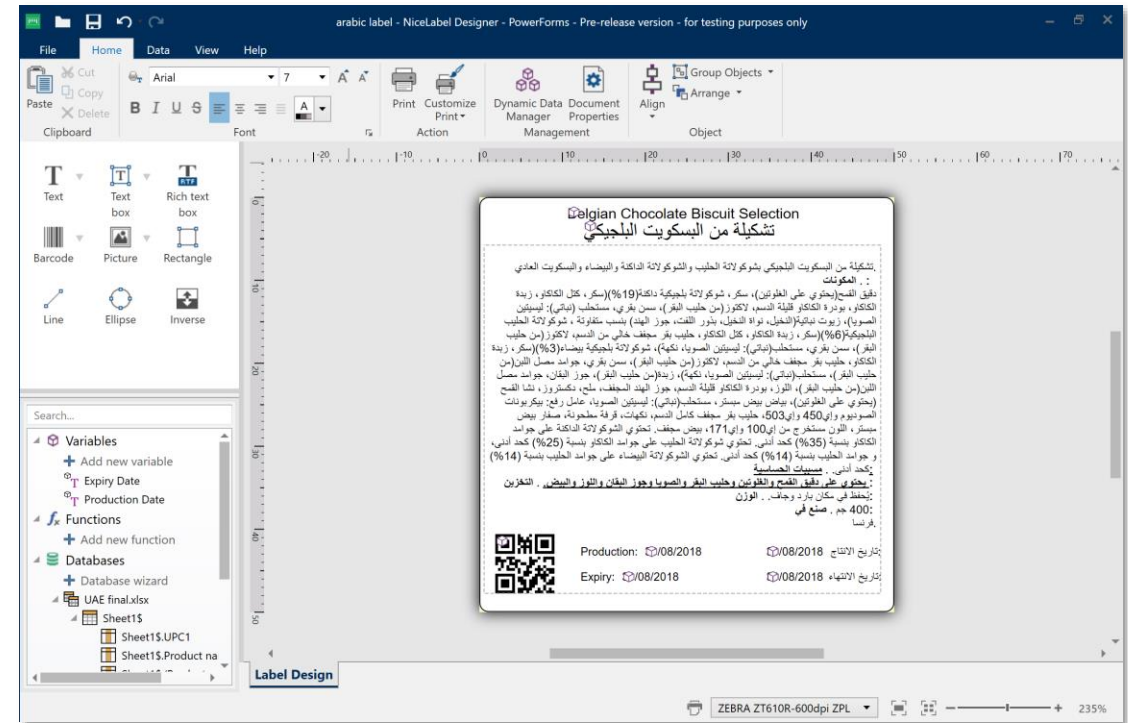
arabic label - NiceLabel Designer - PowerForms - Pre-release version - for testing purposes only

File Home Data View Help

Cut
Copy
Paste
Delete
Clipboard

Arial 7
B I U S
Font

Print
Customize Print
Action

Dynamic Data Manager
Document Properties
Management

Align
Group Objects
Arrange
Object

Text
Text box
Rich text box
Barcode
Picture
Rectangle
Line
Ellipse
Inverse

Search...
Variables
Add new variable
Expiry Date
Production Date
Functions
Add new function
Databases
Database wizard
UAE final.xlsx
Sheet1$
Sheet1$.UPC1
Sheet1$.Product na

Belgian Chocolate Biscuit Selection
تشكيلة من البسكويت البلجيكي

تشكيلة من البسكويت البلجيكي بشوكولاتة الحليب والشوكولاتة الداكنة والبيضاء والبسكويت العادي.
المكونات :
دقيق القمح(يحتوي على الغلوتين)، سكر، شوكولاتة بلجيكية داكنة(19%)(سكر، كتل الكاكاو، زبدة الكاكاو، بودرة الكاكاو قليلة الدسم، لاكتوز(من حليب البقر)، سمن بقري، مستحلب(نباتي): ليسيثين الصويا)، زيوت نباتية(النخيل، نواة النخيل، بذور اللفت، جوز الهند) بنسب متفاوتة، شوكولاتة الحليب البلجيكية(6%)(سكر، زبدة الكاكاو، كتل الكاكاو، حليب بقر مجفف خالي من الدسم، لاكتوز(من حليب البقر)، سمن بقري، مستحلب(نباتي): ليسيثين الصويا، نكهة)، شوكولاتة بلجيكية بيضاء(3%)(سكر، زبدة الكاكاو، حليب بقر مجفف خالي من الدسم، لاكتوز(من حليب البقر)، سمن بقري، جوامد مصل اللبن(من حليب البقر)، مستحلب(نباتي): ليسيثين الصويا، نكهة)، زبدة(من حليب البقر)، جوز البقان، جوامد مصل اللبن(من حليب البقر)، اللوز، بودرة الكاكاو قليلة الدسم، جوز الهند المجفف، ملح، دكستروز، نشا القمح (يحتوي على الغلوتين)، بياض بيض مبستر، مستحلب(نباتي): ليسيثين الصويا، عامل رفع: بيكربونات الصوديوم وإي450 وإي503، حليب بقر مجفف كامل الدسم، نكهات، قرفة مطحونة، صفار بيض مبستر، اللون مستخرج من إي100 وإي171، بيض مجفف. تحتوي الشوكولاتة الداكنة على جوامد الكاكاو بنسبة (35%) كحد أدنى. تحتوي شوكولاتة الحليب على جوامد الكاكاو بنسبة (25%) كحد أدنى، و جوامد الحليب بنسبة (14%) كحد أدنى. تحتوي الشوكولاتة البيضاء على جوامد الحليب بنسبة (14%) كحد أدنى.
مسببات الحساسية :
يحتوي على دقيق القمح والغلوتين وحليب البقر والصويا وجوز البقان واللوز والبيض. التخزين :
يحفظ في مكان بارد وجاف. الوزن :
400 جم. صنع في :
فرنسا

Production: /08/2018
Expiry: /08/2018
/08/2018 تاريخ الانتاج:
/08/2018 تاريخ الانتهاء:

Label Design

ZEBRA ZT610R-600dpi ZPL
235%